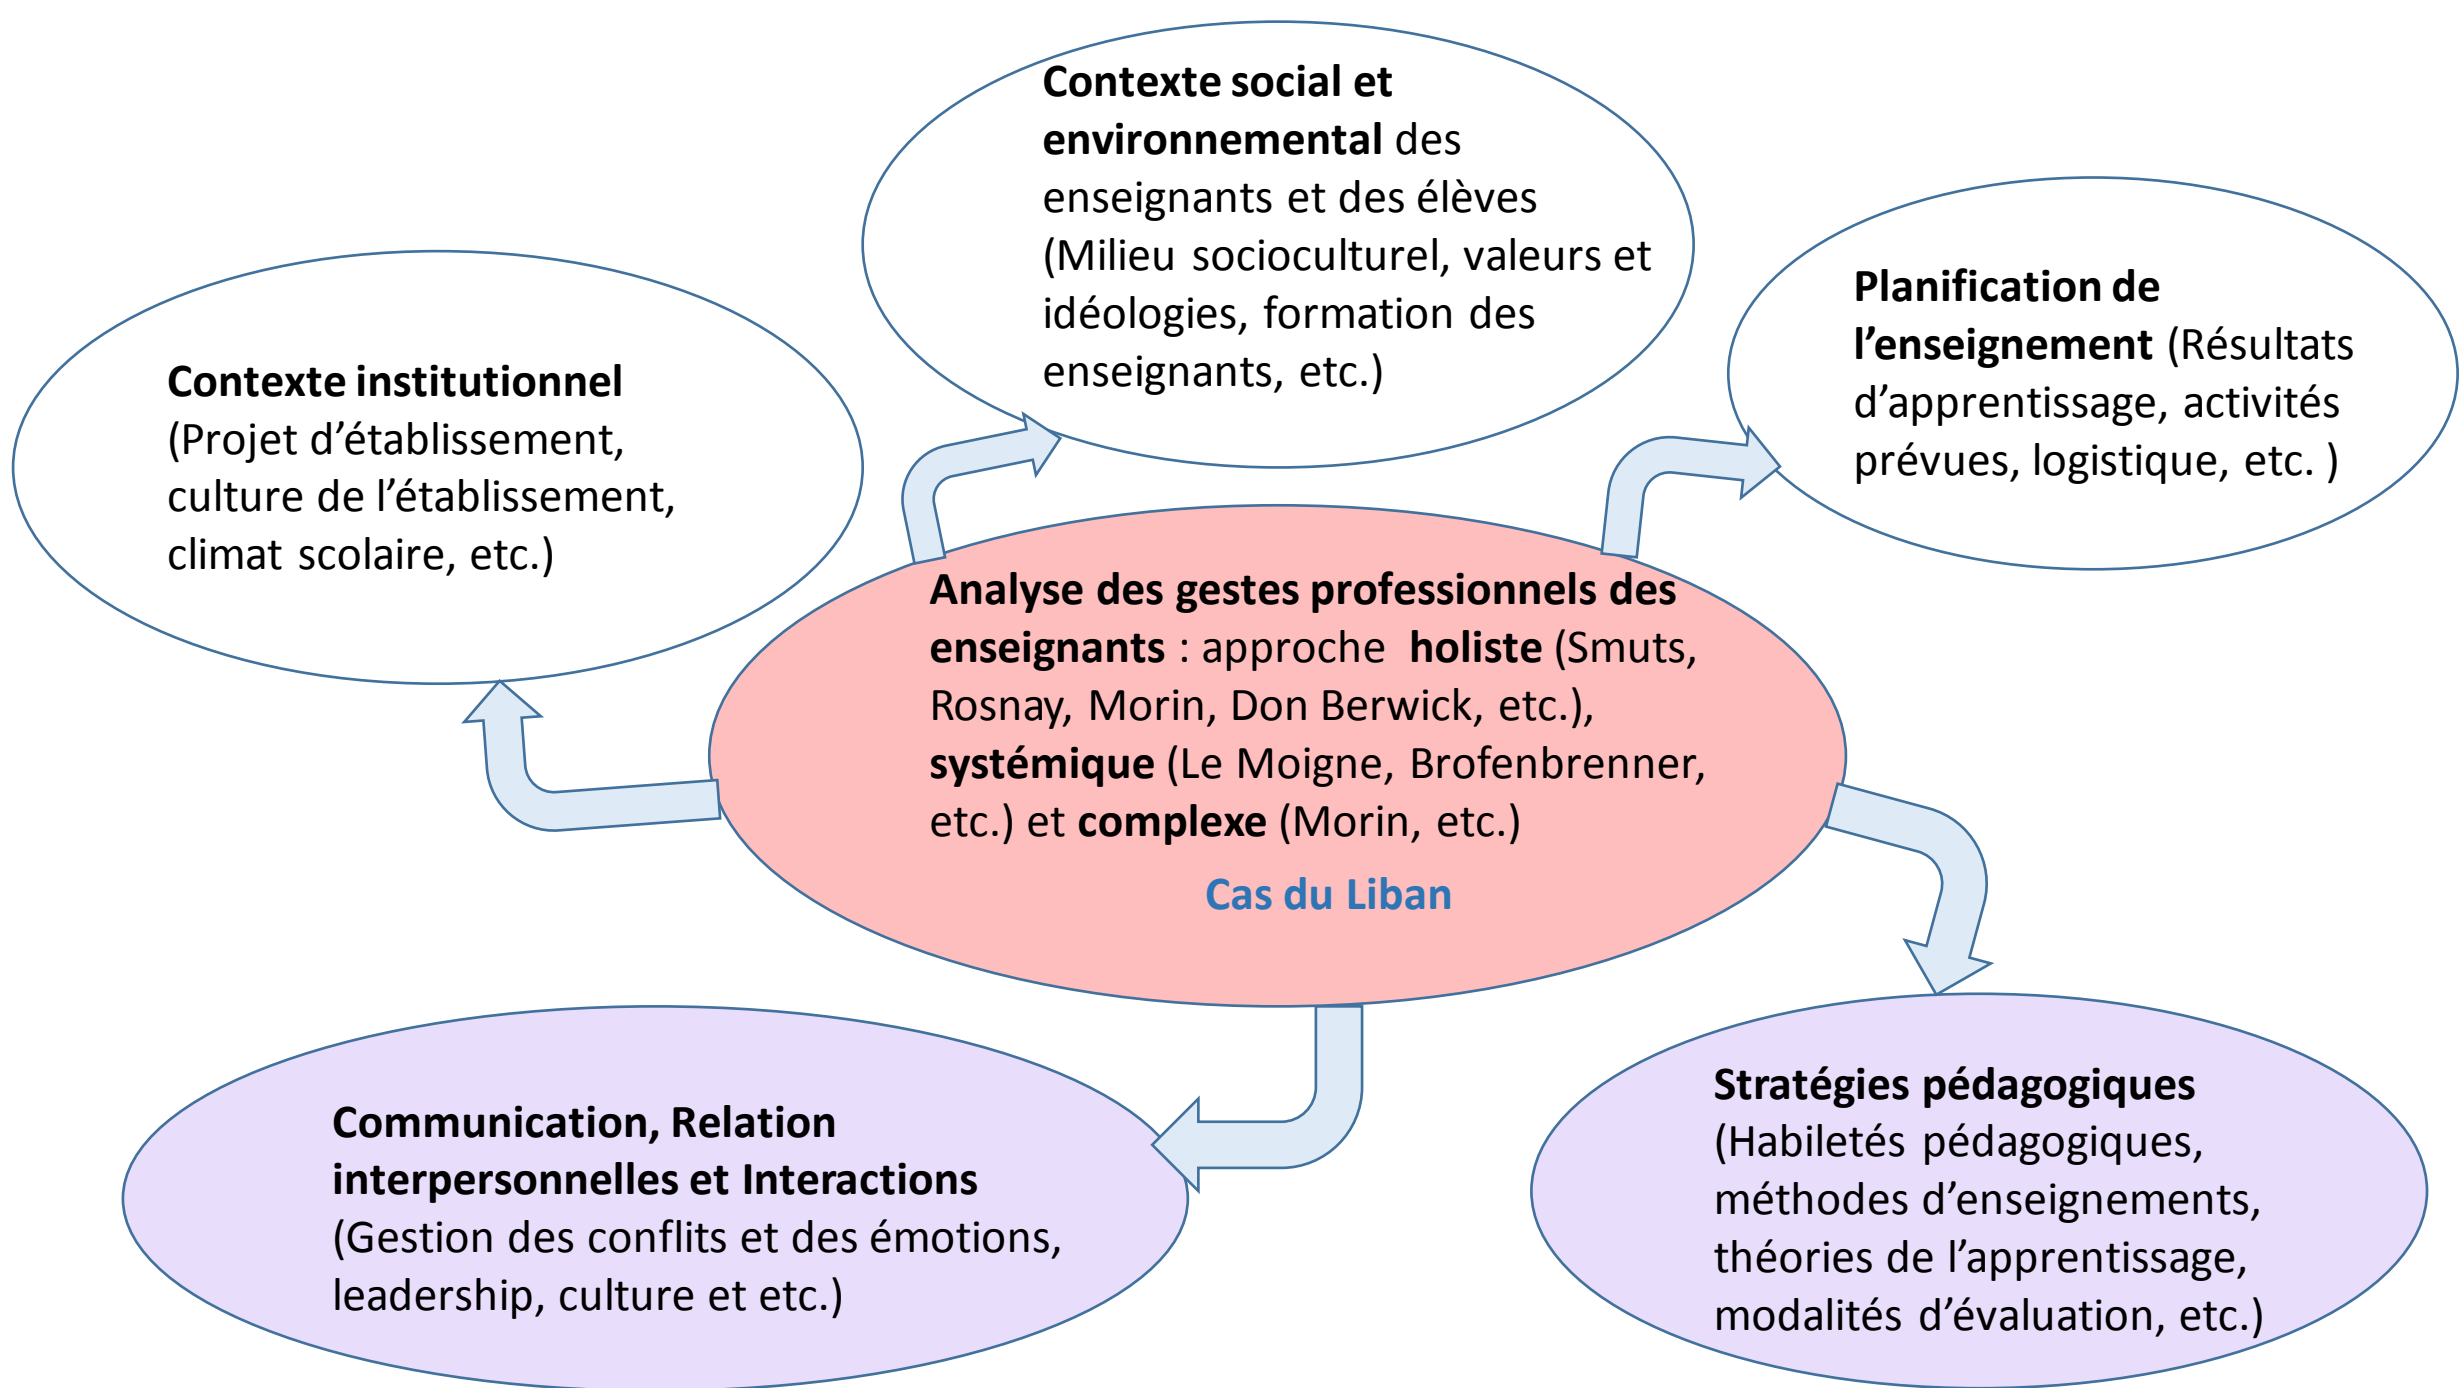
**Contexte social et environnemental** des enseignants et des élèves (Milieu socioculturel, valeurs et idéologies, formation des enseignants, etc.)

**Contexte institutionnel** (Projet d'établissement, culture de l'établissement, climat scolaire, etc.)

**Planification de l'enseignement** (Résultats d'apprentissage, activités prévues, logistique, etc. )

**Analyse des gestes professionnels des enseignants** : approche **holiste** (Smuts, Rosnay, Morin, Don Berwick, etc.), **systémique** (Le Moigne, Brofenbrenner, etc.) et **complexe** (Morin, etc.)

**Cas du Liban**

**Communication, Relation interpersonnelles et Interactions** (Gestion des conflits et des émotions, leadership, culture et etc.)

**Stratégies pédagogiques** (Habiletés pédagogiques, méthodes d'enseignements, théories de l'apprentissage, modalités d'évaluation, etc.)